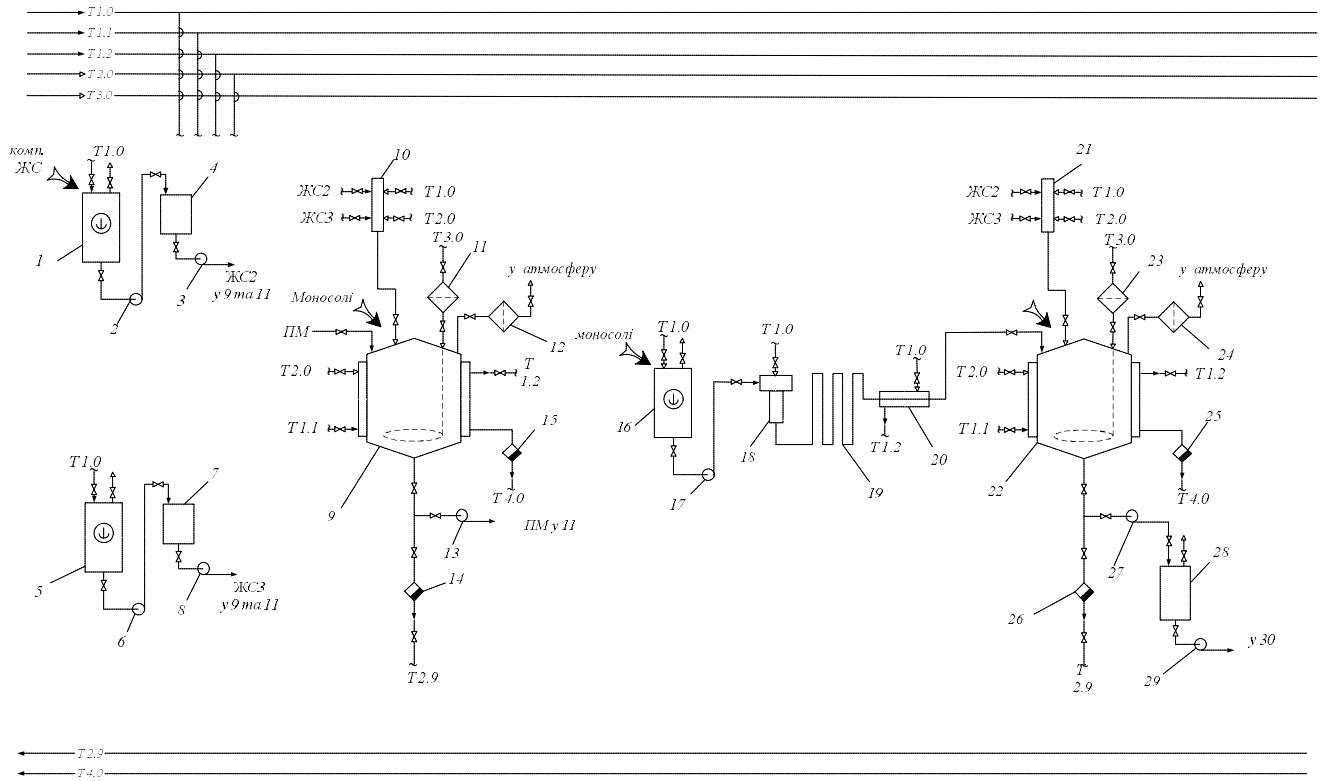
T1.0
T1.1
T1.2
T2.0
T3.0

комп.
ЖС
T1.0
4
1
3
2
ЖС2
у 9 та 11

10
ЖС2
T1.0
ЖС3
T2.0
T3.0
11
у атмосферу
Моносолі
12
ПМ
T2.0
T
1.2
T1.1
15
T4.0
9
13
ПМ у 11
14
T2.9

T1.0
7
5
8
6
ЖС3
у 9 та 11

моносолі
T1.0
T1.0
T1.0
16
18
19
T1.2
20
17

21
ЖС2
T1.0
ЖС3
T2.0
T3.0
23
у атмосферу
24
T2.0
T1.2
T1.1
25
22
T4.0
27
28
26
у 30
T
2.9
29

T2.9
T4.0